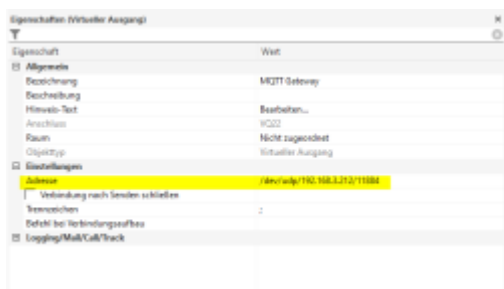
Eigenschaften (Virtueller Ausgang)

| Eigenschaft | Wert |
|---|---|
| ⊟ Allgemein | |
| Bezeichnung | MQTT Gateway |
| Beschreibung | |
| Hinweis-Text | Bearbeiten... |
| Anschluss | VO22 |
| Raum | Nicht zugeordnet |
| Objekttyp | Virtueller Ausgang |
| ⊟ Einstellungen | |
| Adresse | /dev/udp/192.168.3.212/11884 |
| Verbindung nach Senden schließen | |
| Trennzeichen | ; |
| Befehl bei Verbindungsaufbau | |
| ⊟ Logging/Mail/Call/Track | |